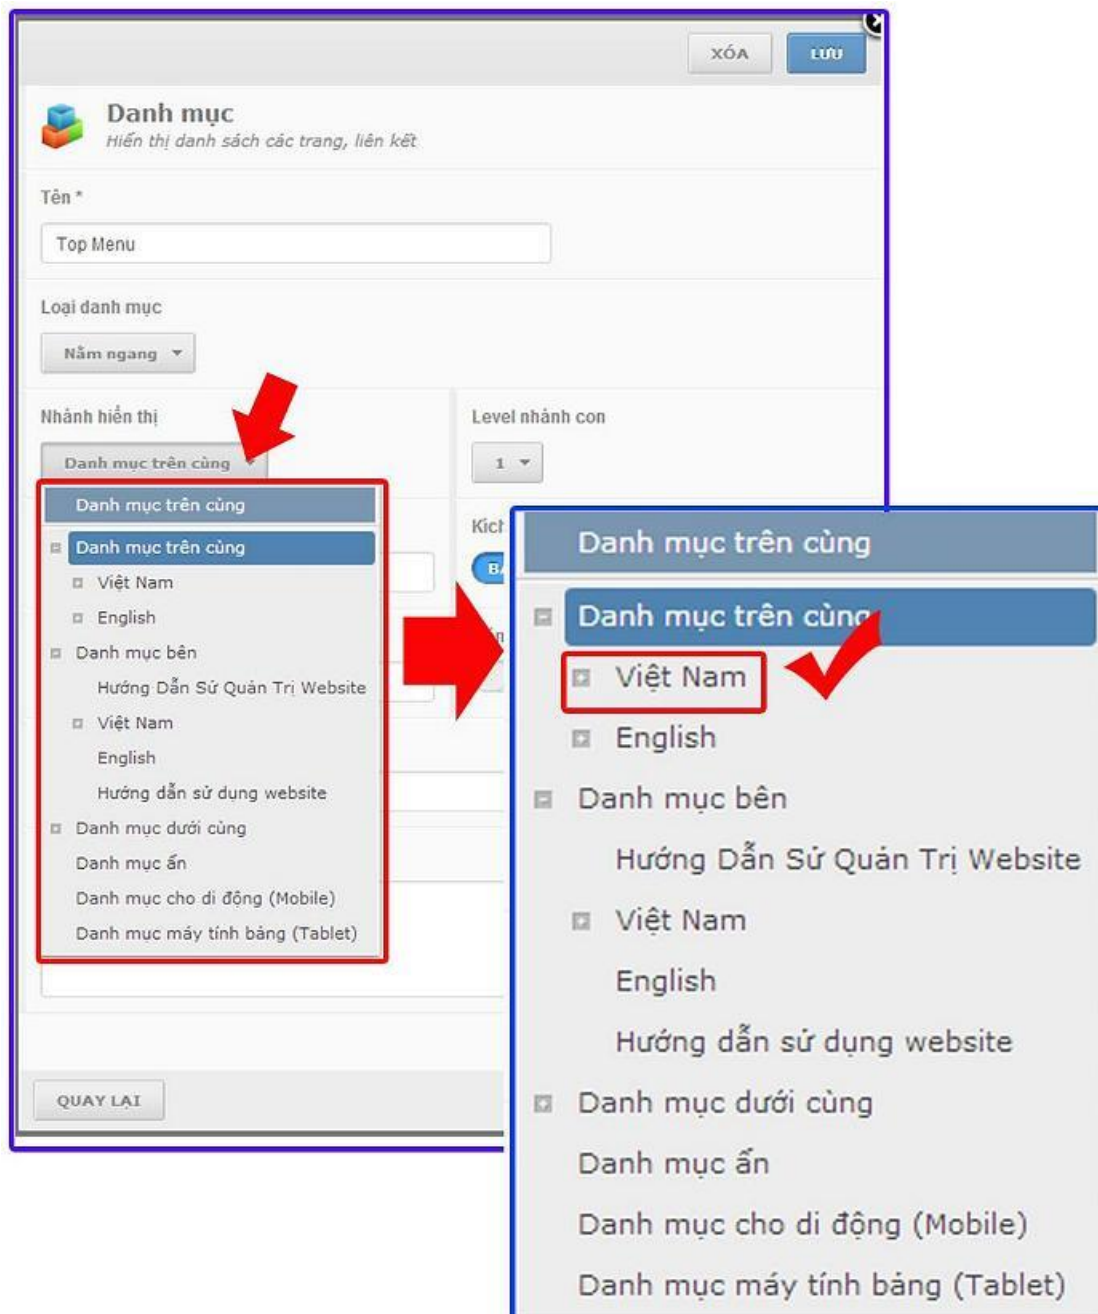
XÓA LƯU

Danh mục
Hiển thị danh sách các trang, liên kết

Tên *

Top Menu

Loại danh mục

Nằm ngang

Nhánh hiển thị

Danh mục trên cùng

Level nhánh con

1

Kích

B

Danh mục trên cùng
Danh mục trên cùng
Việt Nam
English
Danh mục bên
Hướng Dẫn Sử Quản Trị Website
Việt Nam
English
Hướng dẫn sử dụng website
Danh mục dưới cùng
Danh mục ẩn
Danh mục cho di động (Mobile)
Danh mục máy tính bảng (Tablet)

QUAY LẠI

Danh mục trên cùng
Danh mục trên cùng
Việt Nam
English
Danh mục bên
Hướng Dẫn Sử Quản Trị Website
Việt Nam
English
Hướng dẫn sử dụng website
Danh mục dưới cùng
Danh mục ẩn
Danh mục cho di động (Mobile)
Danh mục máy tính bảng (Tablet)